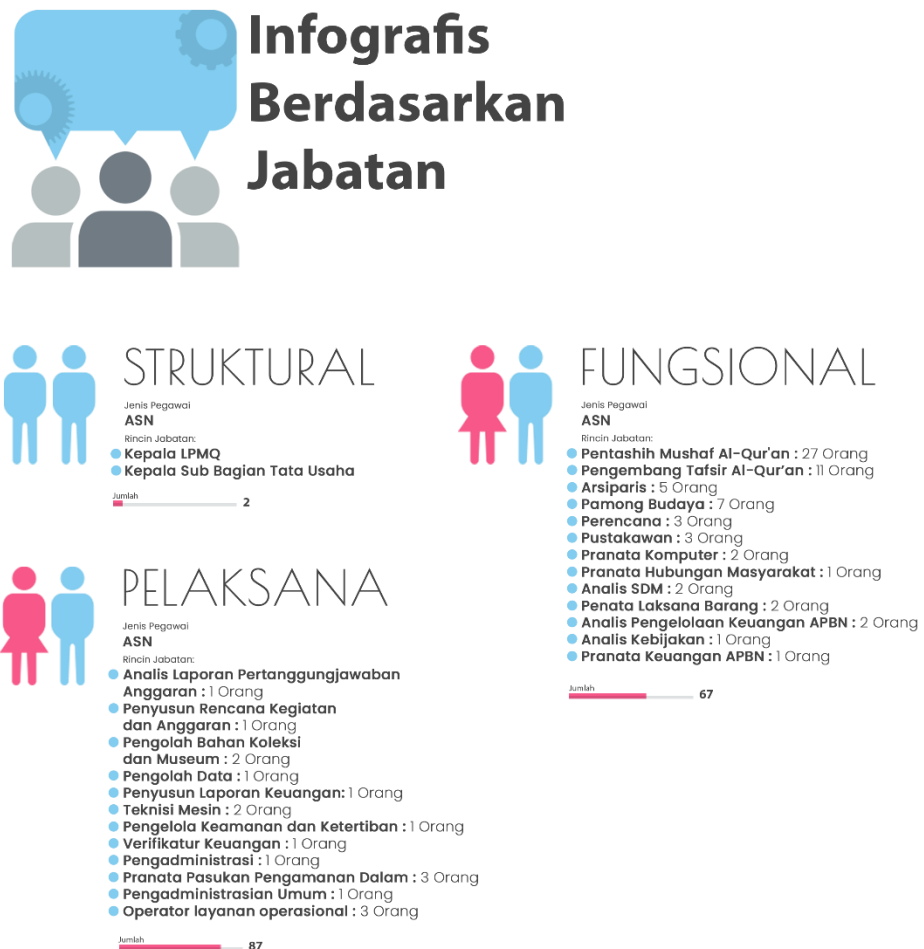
Infografis Berdasarkan Jabatan

STRUKTURAL

Jenis Pegawai
ASN
Rincin Jabatan:
- Kepala LPMQ
- Kepala Sub Bagian Tata Usaha

Jumlah
2

PELAKSANA

Jenis Pegawai
ASN
Rincin Jabatan:
- Analis Laporan Pertanggungjawaban Anggaran : 1 Orang
- Penyusun Rencana Kegiatan dan Anggaran : 1 Orang
- Pengolah Bahan Koleksi dan Museum : 2 Orang
- Pengolah Data : 1 Orang
- Penyusun Laporan Keuangan: 1 Orang
- Teknisi Mesin : 2 Orang
- Pengelola Keamanan dan Ketertiban : 1 Orang
- Verifikatur Keuangan : 1 Orang
- Pengadministrasi : 1 Orang
- Pranata Pasukan Pengamanan Dalam : 3 Orang
- Pengadministrasian Umum : 1 Orang
- Operator layanan operasional : 3 Orang

Jumlah
87

FUNGSIONAL

Jenis Pegawai
ASN
Rincin Jabatan:
- Pentashih Mushaf Al-Qur'an : 27 Orang
- Pengembang Tafsir Al-Qur'an : 11 Orang
- Arsiparis : 5 Orang
- Pamong Budaya : 7 Orang
- Perencana : 3 Orang
- Pustakawan : 3 Orang
- Pranata Komputer : 2 Orang
- Pranata Hubungan Masyarakat : 1 Orang
- Analis SDM : 2 Orang
- Penata Laksana Barang : 2 Orang
- Analis Pengelolaan Keuangan APBN : 2 Orang
- Analis Kebijakan : 1 Orang
- Pranata Keuangan APBN : 1 Orang

Jumlah
67